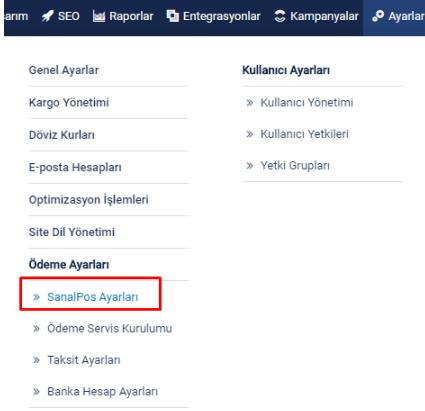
arım SEO Raporlar Entegrasyonlar Kampanyalar Ayarlar

Genel Ayarlar
Kargo Yönetimi
Döviz Kurları
E-posta Hesapları
Optimizasyon İşlemleri
Site Dil Yönetimi
Ödeme Ayarları
» SanalPos Ayarları
» Ödeme Servis Kurulumu
» Taksit Ayarları
» Banka Hesap Ayarları

Kullanıcı Ayarları
» Kullanıcı Yönetimi
» Kullanıcı Yetkileri
» Yetki Grupları